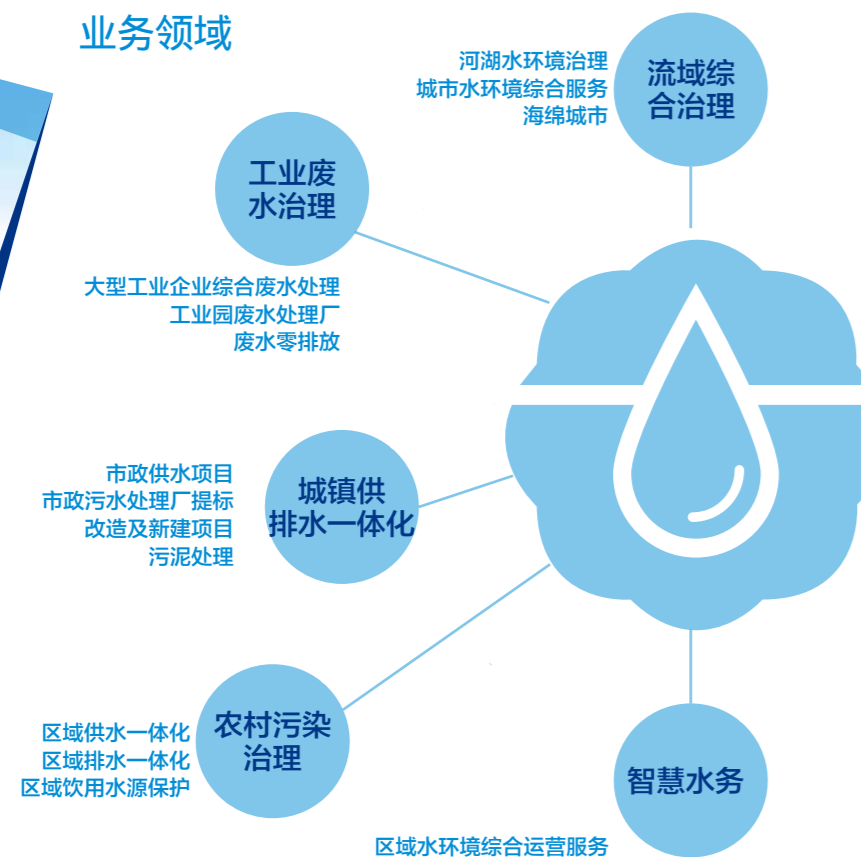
业务领域

河湖水环境治理
城市水环境综合服务
海绵城市

流域综合治理

工业废水治理

大型工业企业综合废水处理
工业园废水处理厂
废水零排放

市政供水项目
市政污水处理厂提标
改造及新建项目
污泥处理

城镇供排水一体化

区域供水一体化
区域排水一体化
区域饮用水源保护

农村污染治理

智慧水务

区域水环境综合运营服务